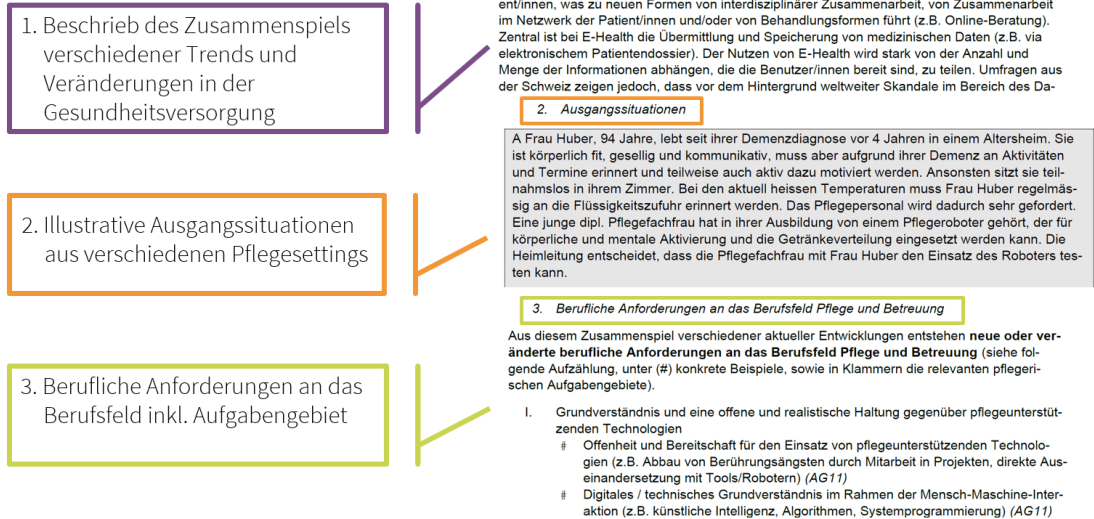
1. Beschrieb des Zusammenspiels verschiedener Trends und Veränderungen in der Gesundheitsversorgung

ent/innen, was zu neuen Formen von interdisziplinärer Zusammenarbeit, von Zusammenarbeit im Netzwerk der Patient/innen und/oder von Behandlungsformen führt (z.B. Online-Beratung). Zentral ist bei E-Health die Übermittlung und Speicherung von medizinischen Daten (z.B. via elektronischem Patientendossier). Der Nutzen von E-Health wird stark von der Anzahl und Menge der Informationen abhängen, die die Benutzer/innen bereit sind, zu teilen. Umfragen aus der Schweiz zeigen jedoch, dass vor dem Hintergrund weltweiter Skandale im Bereich des Da-

2. Illustrative Ausgangssituationen aus verschiedenen Pflegesettings

2. Ausgangssituationen

A Frau Huber, 94 Jahre, lebt seit ihrer Demenzdiagnose vor 4 Jahren in einem Altersheim. Sie ist körperlich fit, gesellig und kommunikativ, muss aber aufgrund ihrer Demenz an Aktivitäten und Termine erinnert und teilweise auch aktiv dazu motiviert werden. Ansonsten sitzt sie teilnahmslos in ihrem Zimmer. Bei den aktuell heissen Temperaturen muss Frau Huber regelmässig an die Flüssigkeitszufuhr erinnert werden. Das Pflegepersonal wird dadurch sehr gefordert. Eine junge dipl. Pflegefachfrau hat in ihrer Ausbildung von einem Pflegeroboter gehört, der für körperliche und mentale Aktivierung und die Getränkeverteilung eingesetzt werden kann. Die Heimleitung entscheidet, dass die Pflegefachfrau mit Frau Huber den Einsatz des Roboters testen kann.

3. Berufliche Anforderungen an das Berufsfeld inkl. Aufgabengebiet

3. Berufliche Anforderungen an das Berufsfeld Pflege und Betreuung

Aus diesem Zusammenspiel verschiedener aktueller Entwicklungen entstehen **neue oder veränderte berufliche Anforderungen an das Berufsfeld Pflege und Betreuung** (siehe folgende Aufzählung, unter (#) konkrete Beispiele, sowie in Klammern die relevanten pflegerischen Aufgabengebiete).

I. Grundverständnis und eine offene und realistische Haltung gegenüber pflegeunterstützenden Technologien
# Offenheit und Bereitschaft für den Einsatz von pflegeunterstützenden Technologien (z.B. Abbau von Berührungsängsten durch Mitarbeit in Projekten, direkte Auseinandersetzung mit Tools/Robotern) *(AG11)*
# Digitales / technisches Grundverständnis im Rahmen der Mensch-Maschine-Interaktion (z.B. künstliche Intelligenz, Algorithmen, Systemprogrammierung) *(AG11)*